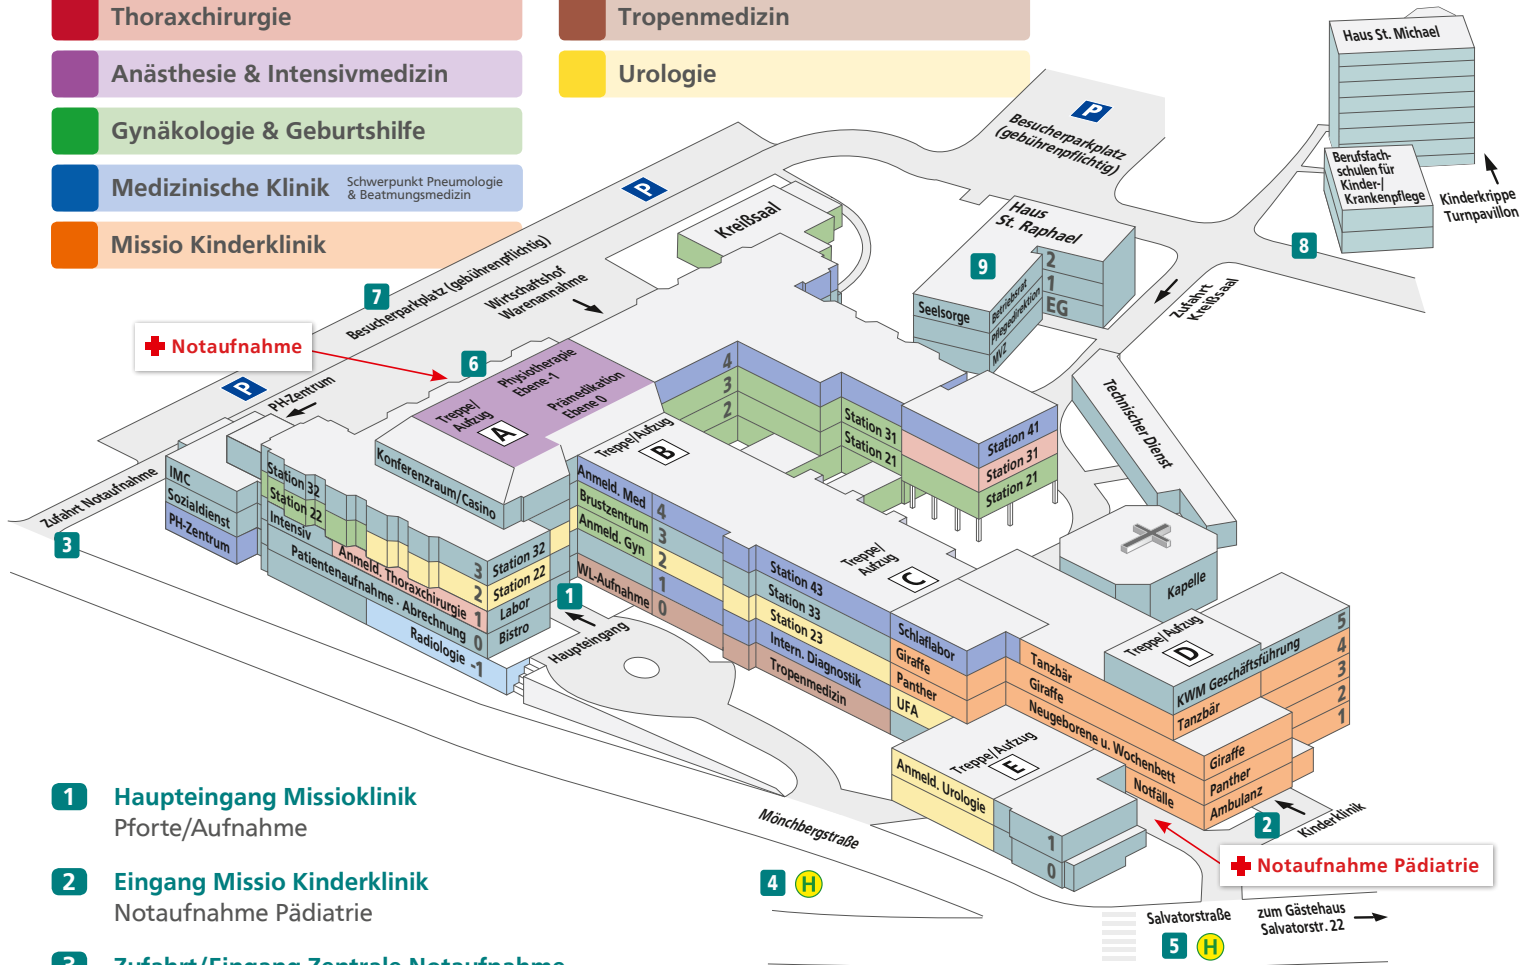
Thoraxchirurgie
Tropenmedizin
Anästhesie & Intensivmedizin
Urologie
Gynäkologie & Geburtshilfe
Medizinische Klinik Schwerpunkt Pneumologie & Beatmungsmedizin
Missio Kinderklinik

Haus St. Michael
Berufsfachschulen für Kinder-/ Krankenpflege
Kinderkrippe Turnpavillon
P
Besucherparkplatz (gebührenpflichtig)
P
7 Besucherparkplatz (gebührenpflichtig)
Wirtschaftshof Warenannahme
Kreißsaal
Haus St. Raphael
9
2
1
EG
Seelsorge
Betriebsrat Pflegedirektion MVZ
8
Zufahrt Kreißsaal
Notaufnahme
6
Physiotherapie Ebene -1
Prämedikation Ebene 0
Treppe/ Aufzug
A
P
PH-Zentrum
Technischer Dienst
Zufahrt Notaufnahme
3
IMC
Sozialdienst
PH-Zentrum
Station 32
Station 22
Intensiv
Konferenzraum/Casino
Treppe/Aufzug
B
4
3
2
Station 31
Station 21
Station 41
Station 31
Station 21
Anmeld. Thoraxchirurgie
Patientenaufnahme · Abrechnung
Radiologie
3
2
1
0
-1
Station 32
Station 22
Labor
Bistro
Anmeld. Med
Brustzentrum
Anmeld. Gyn
WL-Aufnahme
4
3
2
1
0
1
Haupteingang
Treppe/ Aufzug
C
Station 43
Station 33
Station 23
Intern. Diagnostik
Tropenmedizin
Schlaflabor
Giraffe
Panther
UFA
Kapelle
Treppe/Aufzug
D
KWM Geschäftsführung
Tanzbär
5
4
3
2
1
Tanzbär
Giraffe
Neugeborene u. Wochenbett
Notfälle
Giraffe
Panther
Ambulanz
Treppe/Aufzug
E
Anmeld. Urologie
1
0
2
Kinderklinik
Notaufnahme Pädiatrie
Mönchbergstraße
4 H
Salvatorstraße
5 H
zum Gästehaus Salvatorstr. 22

1 Haupteingang Missioklinik
Pforte/Aufnahme

2 Eingang Missio Kinderklinik
Notaufnahme Pädiatrie

3 Zufahrt/Eingang Zentrale Notaufnahme